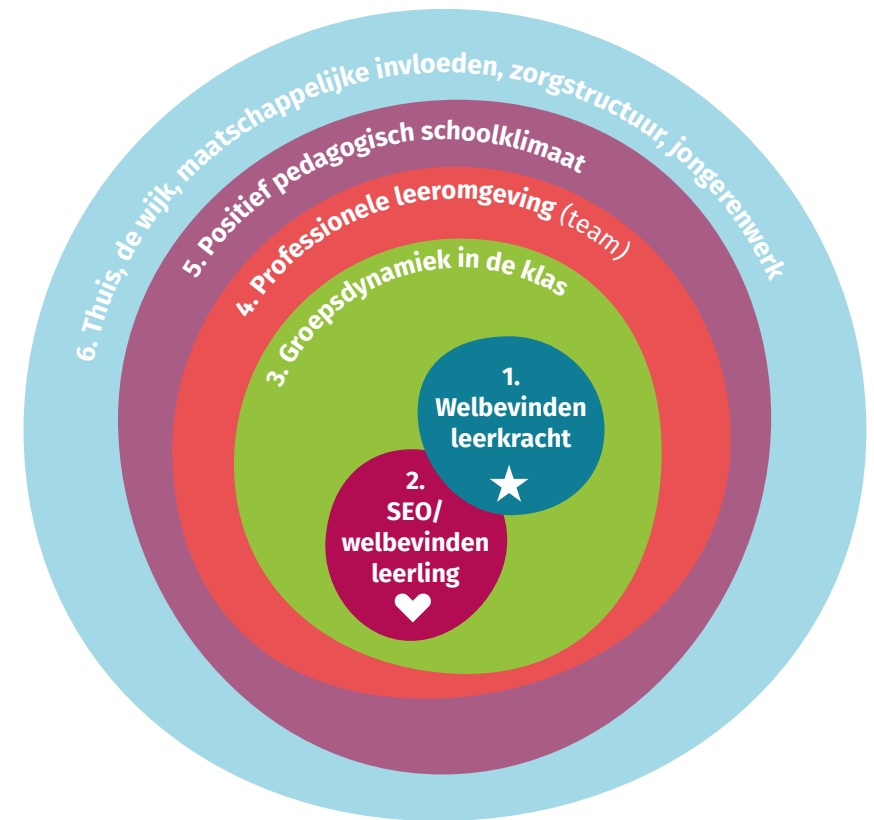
6. Thuis, de wijk, maatschappelijke invloeden, zorgstructuur, jongerenwerk

5. Positief pedagogisch schoolklimaat

4. Professionele leeromgeving (team)

3. Groepsdynamiek in de klas

1. Welbevinden leerkracht

2. SEO/ welbevinden leerling